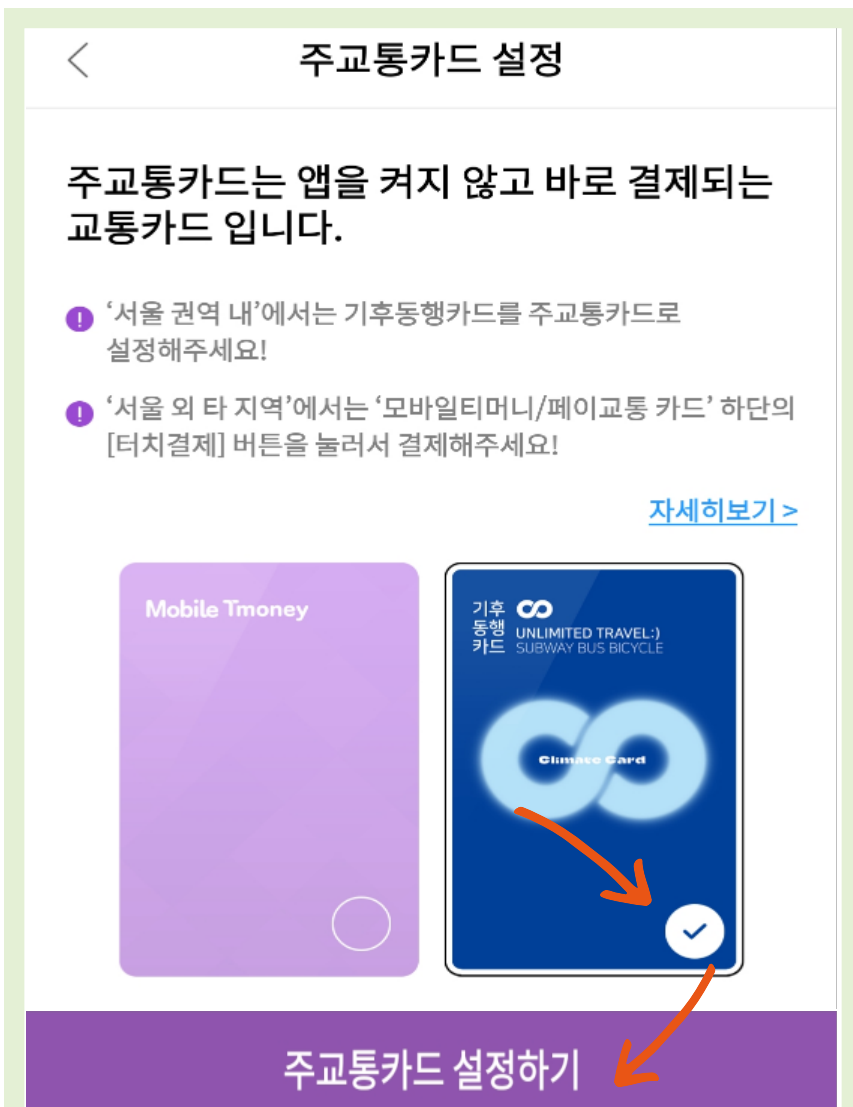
주교통카드 설정

주교통카드는 앱을 켜지 않고 바로 결제되는 교통카드 입니다.

‘서울 권역 내’에서는 기후동행카드를 주교통카드로 설정해주세요!

‘서울 외 타 지역’에서는 ‘모바일티머니/페이교통 카드’ 하단의 [터치결제] 버튼을 눌러서 결제해주세요!

자세히보기 >

Mobile Tmoney

기후 동행 카드
UNLIMITED TRAVEL:)
SUBWAY BUS BICYCLE

Climate Card

주교통카드 설정하기